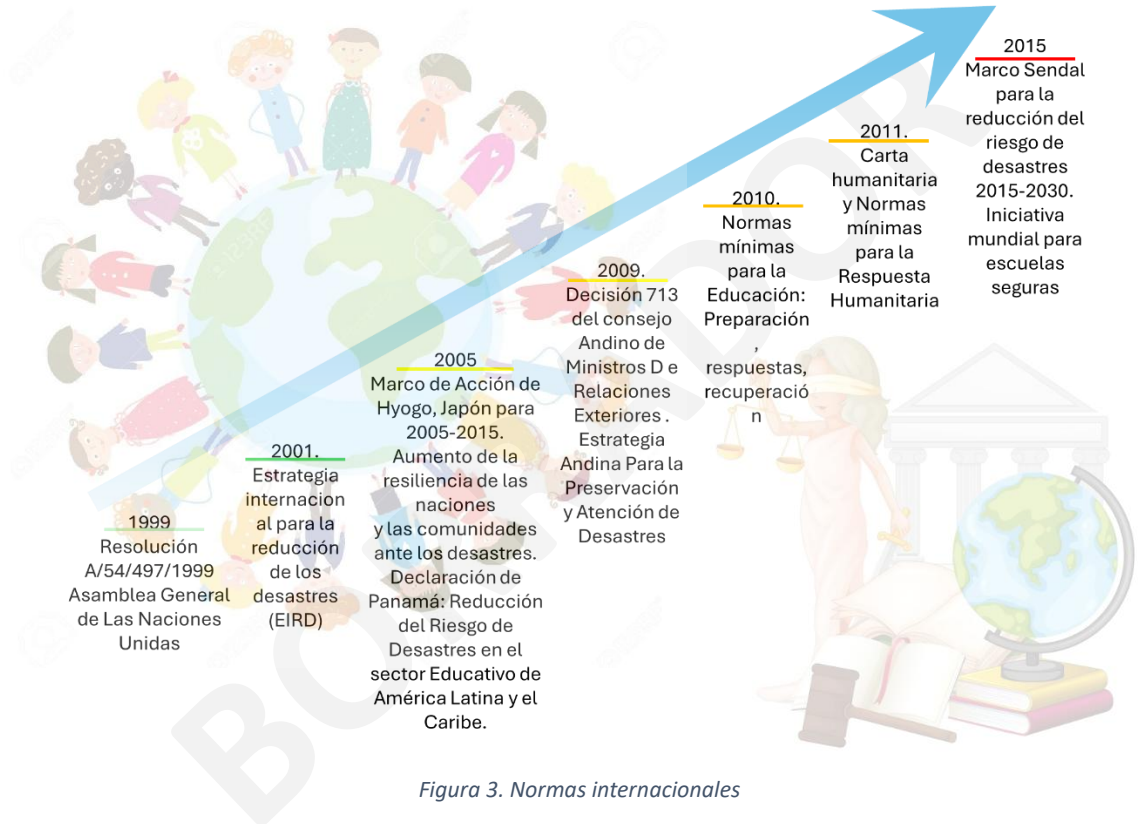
1999
Resolución A/54/497/1999 Asamblea General de Las Naciones Unidas

2001.
Estrategia internacional para la reducción de los desastres (EIRD)

2005
Marco de Acción de Hyogo, Japón para 2005-2015. Aumento de la resiliencia de las naciones y las comunidades ante los desastres. Declaración de Panamá: Reducción del Riesgo de Desastres en el sector Educativo de América Latina y el Caribe.

2009.
Decisión 713 del consejo Andino de Ministros D e Relaciones Exteriores . Estrategia Andina Para la Preservación y Atención de Desastres

2010.
Normas mínimas para la Educación: Preparación , respuestas, recuperación

2011.
Carta humanitaria y Normas mínimas para la Respuesta Humanitaria

2015
Marco Sendal para la reducción del riesgo de desastres 2015-2030. Iniciativa mundial para escuelas seguras

Figura 3. Normas internacionales